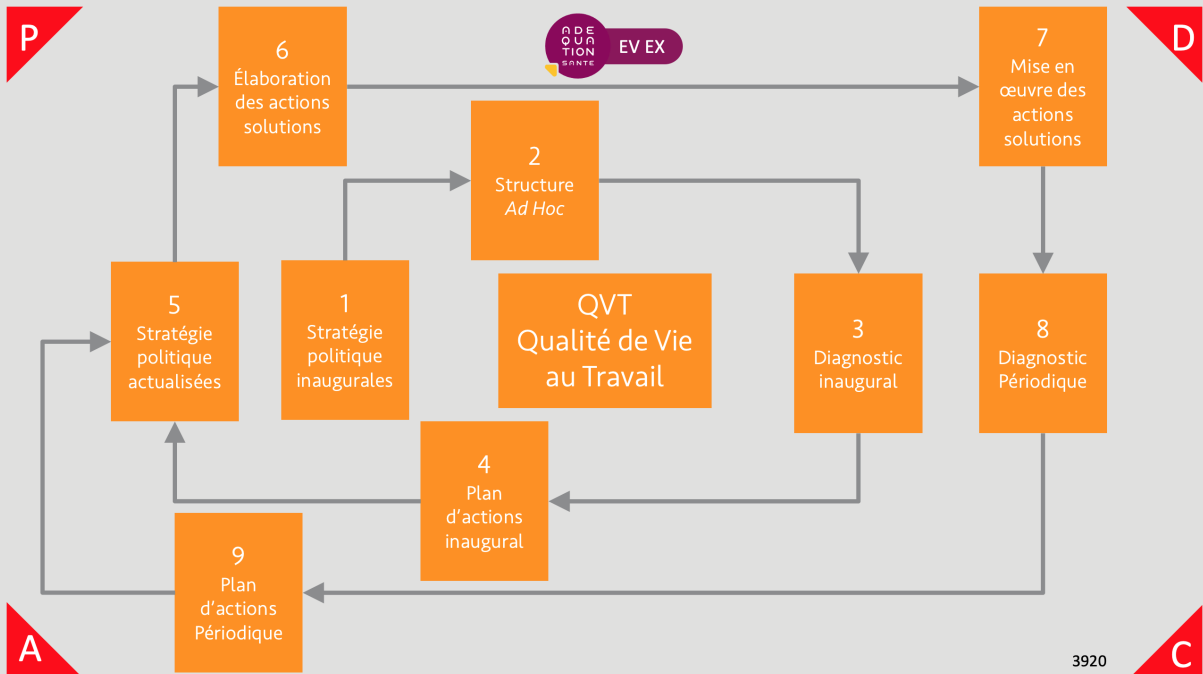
P

6
Élaboration des actions solutions

ADE QUA TION SANTE
EV EX

7
Mise en œuvre des actions solutions

D

2
Structure
*Ad Hoc*

5
Stratégie politique actualisées

1
Stratégie politique inaugurales

QVT
Qualité de Vie au Travail

3
Diagnostic inaugural

8
Diagnostic Périodique

4
Plan d'actions inaugural

9
Plan d'actions Périodique

A

3920

C